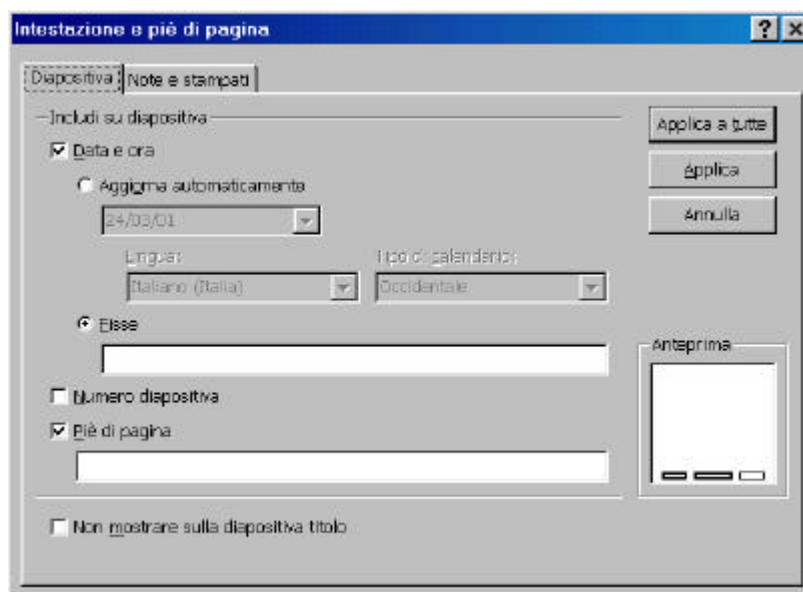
Intestazione e piè di pagina

? ×

Diapositiva | Note e stampati

Includi su diapositiva

Data e ora

Aggiorna automaticamente

24/03/01

Lingua:

Italiano (Italia)

Tipo di calendario:

Occidentale

Fisso

Numero diapositiva

Piè di pagina

Non mostrare sulla diapositiva titolo

Applica a tutte

Applica

Annulla

Anteprima